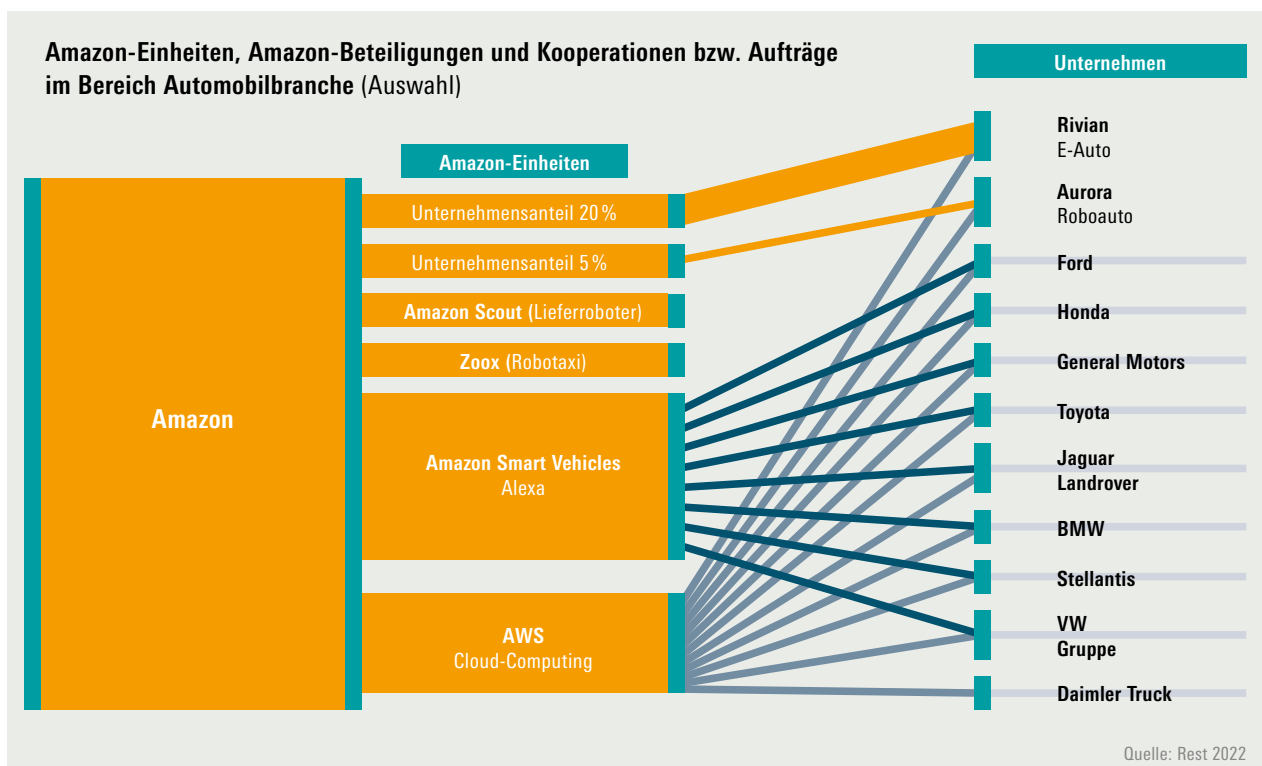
Amazon-Einheiten, Amazon-Beteiligungen und Kooperationen bzw. Aufträge im Bereich Automobilbranche (Auswahl)

Unternehmen

Amazon-Einheiten

Amazon

Unternehmensanteil 20 %

Unternehmensanteil 5 %

Amazon Scout (Lieferroboter)

Zoox (Robotaxi)

Amazon Smart Vehicles
Alexa

AWS
Cloud-Computing

Rivian
E-Auto

Aurora
Roboauto

Ford

Honda

General Motors

Toyota

Jaguar
Landrover

BMW

Stellantis

VW
Gruppe

Daimler Truck

Quelle: Rest 2022